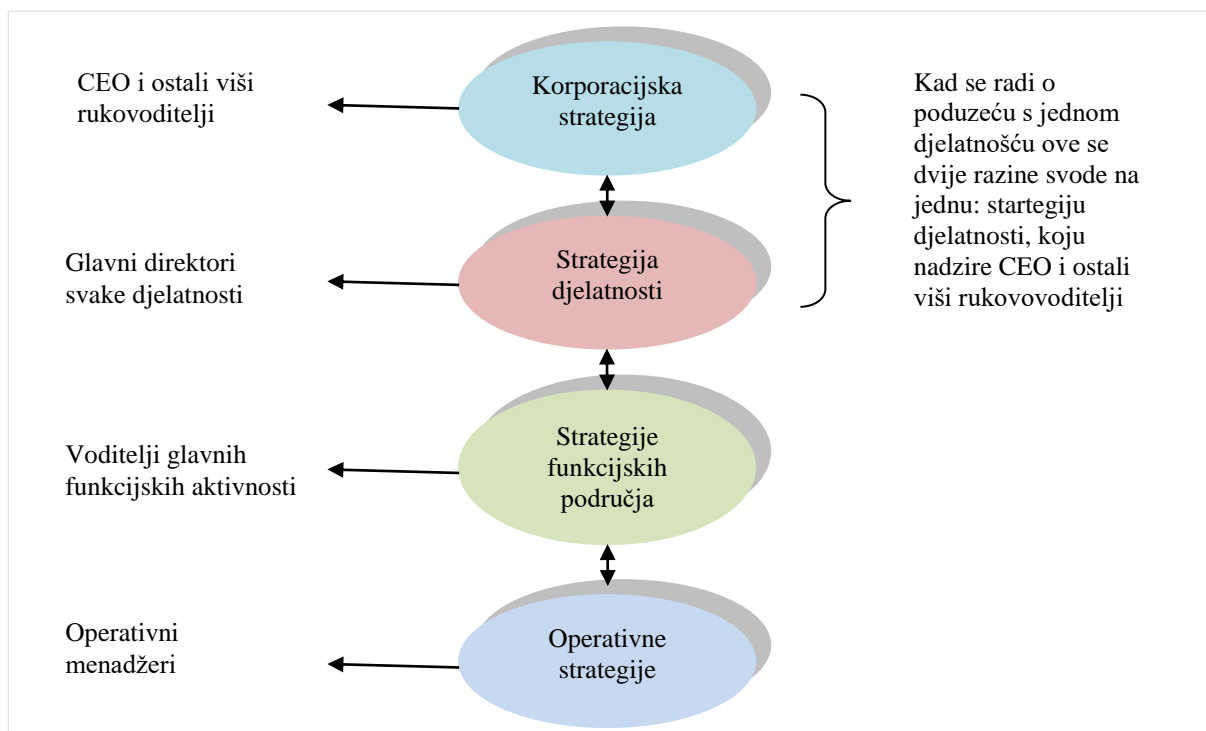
CEO i ostali viši rukovoditelji

Korporacijska strategija

Kad se radi o poduzeću s jednom djelatnošću ove se dvije razine svode na jednu: startegiju djelatnosti, koju nadzire CEO i ostali viši rukovovoditelji

Glavni direktori svake djelatnosti

Strategija djelatnosti

Voditelji glavnih funkcijskih aktivnosti

Strategije funkcijskih područja

Operativni menadžeri

Operativne strategije